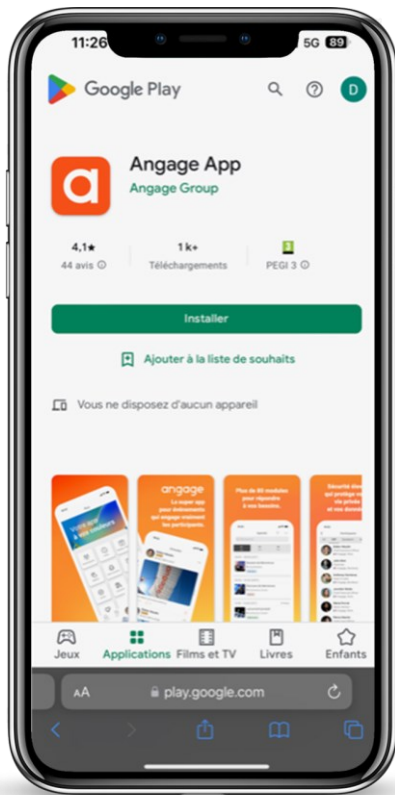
11:26

5G 89

Google Play

D

a

Angage App

Angage Group

4,1★
44 avis ⓘ

1 k+
Téléchargements

3
PEGI 3 ⓘ

Installer

Ajouter à la liste de souhaits

Vous ne disposez d'aucun appareil

angage

Le super app pour événements qui engage vraiment les participants.

Plus de 30 modules pour répondre à vos besoins.

Sécurité des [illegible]

Jeux

Applications

Films et TV

Livres

Enfants

AA

play.google.com